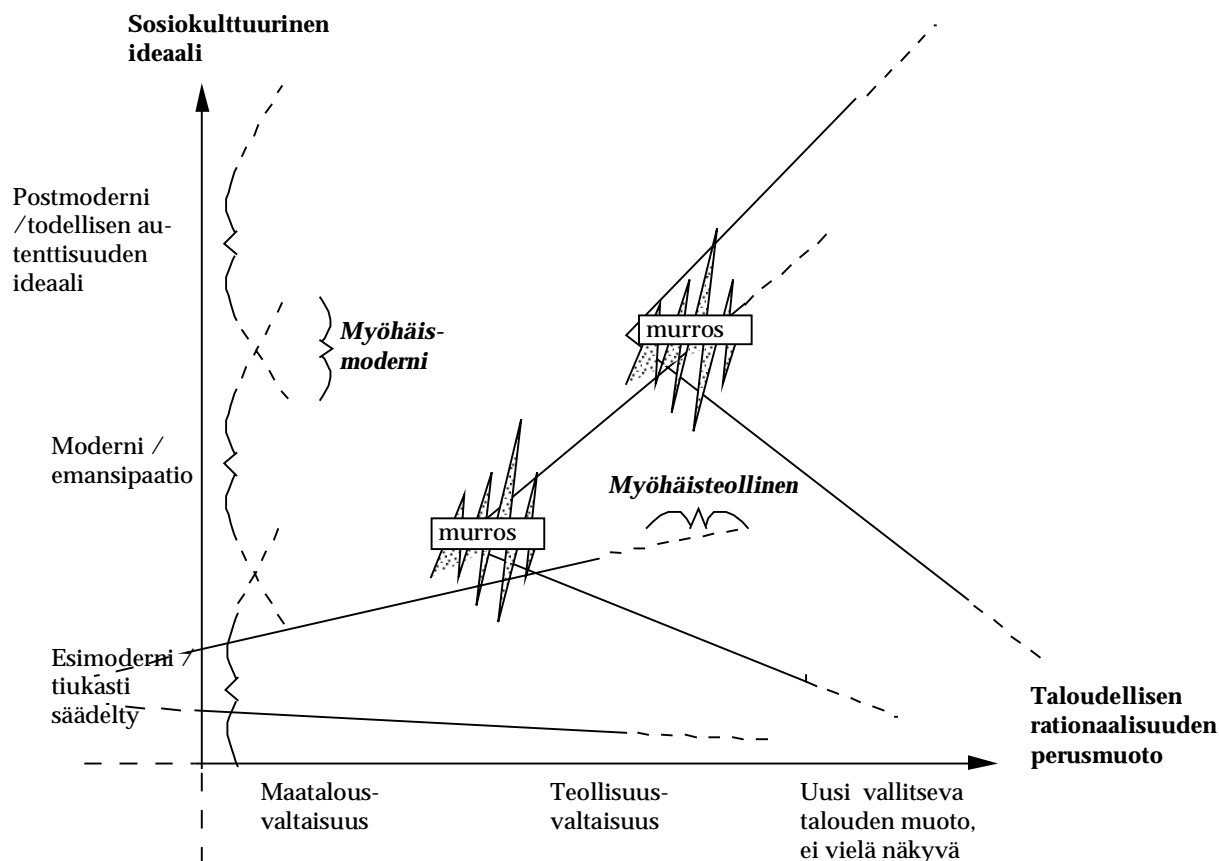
Sosiokulttuurinen ideaali

Postmoderni /todellisen autenttisuuden ideaali

Myöhäis-moderni

murros

Moderni / emansipaatio

Myöhäisteollinen

murros

Esimoderni / tiukasti säädelty

Taloudellisen rationaalisuuden perusmuoto

Maatalous-valtaisuus

Teollisuus-valtaisuus

Uusi vallitseva talouden muoto, ei vielä näkyvä